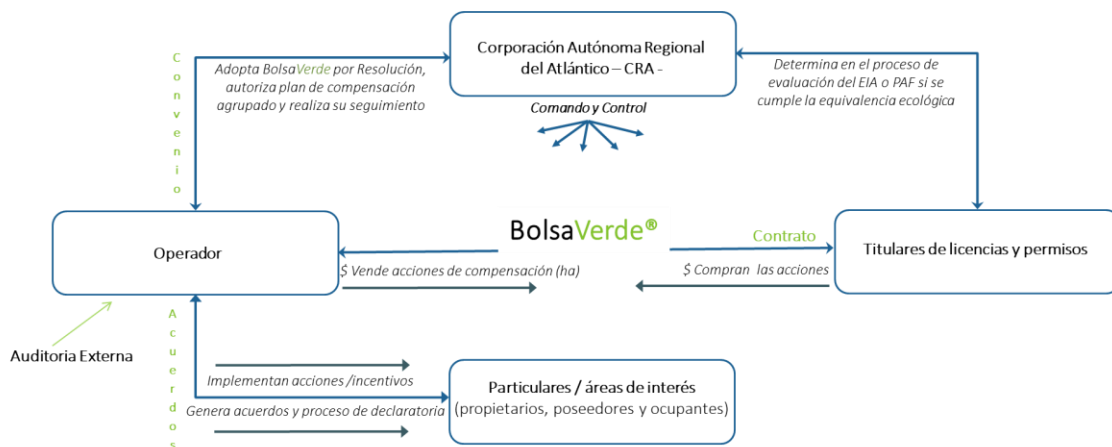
Corporación Autónoma Regional del Atlántico – CRA -

Comando y Control

Convenio

Adopta BolsaVerde por Resolución, autoriza plan de compensación agrupado y realiza su seguimiento

Determina en el proceso de evaluación del EIA o PAF si se cumple la equivalencia ecológica

Operador

BolsaVerde®

Contrato

Titulares de licencias y permisos

$ Vende acciones de compensación (ha)

$ Compran las acciones

Auditoria Externa

Acuerdos

Implementan acciones /incentivos

Genera acuerdos y proceso de declaratoria

Particulares / áreas de interés (propietarios, poseedores y ocupantes)